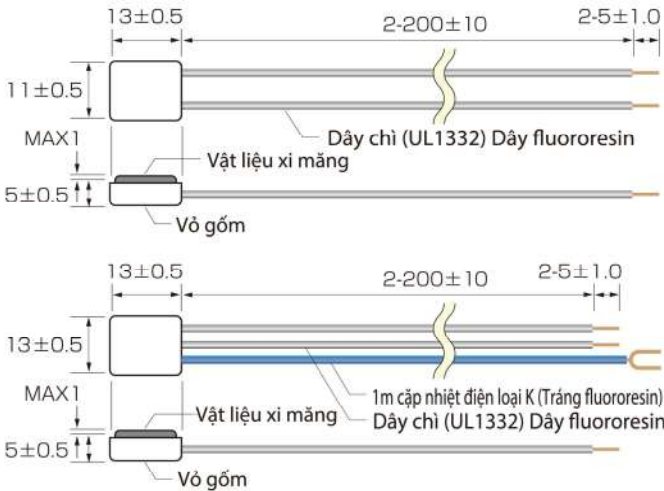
13±0.5
2-200±10
2-5±1.0
11±0.5
Dây chì (UL1332) Dây fluororesin
MAX1
Vật liệu xi măng
5±0.5
Vỏ gốm

13±0.5
2-200±10
2-5±1.0
13±0.5
MAX1
1m cặp nhiệt điện loại K (Tráng fluororesin)
Vật liệu xi măng
Dây chì (UL1332) Dây fluororesin
5±0.5
Vỏ gốm